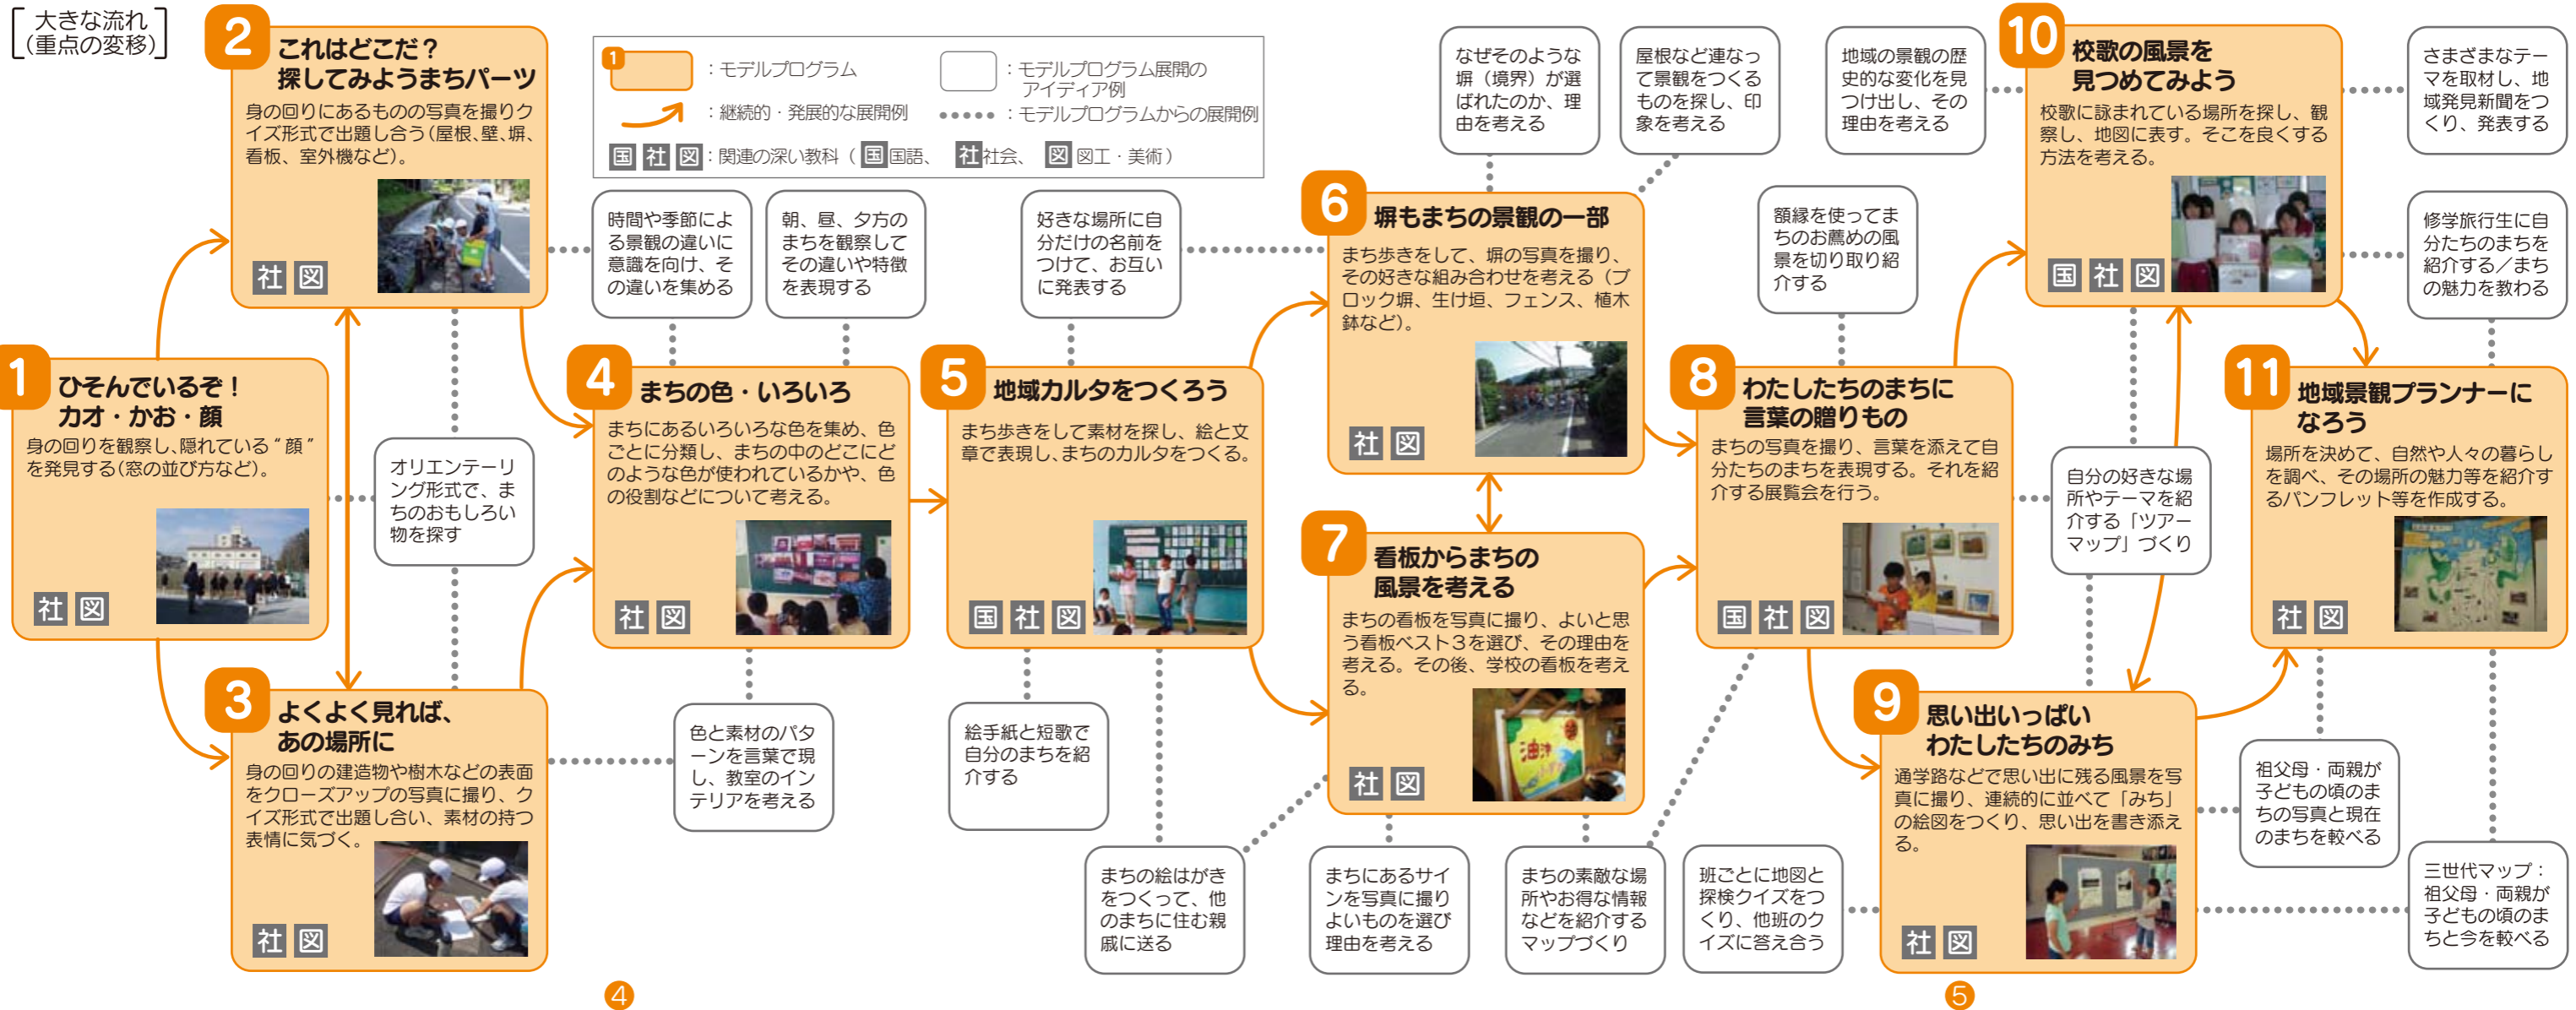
大きな流れ
（重点の変移）

1 ：モデルプログラム
：モデルプログラム展開のアイディア例
：継続的・発展的な展開例
：モデルプログラムからの展開例
国 社 図：関連の深い教科（国国語、社社会、図図工・美術）

1 ひそんでいるぞ！ カオ・かお・顔
身の回りを観察し、隠れている“顔”を発見する（窓の並び方など）。
社 図

2 これはどこだ？ 探してみようまちパーツ
身の回りにあるものの写真を撮りクイズ形式で出題し合う（屋根、壁、塀、看板、室外機など）。
社 図

3 よくよく見れば、あの場所に
身の回りの建造物や樹木などの表面をクローズアップの写真に撮り、クイズ形式で出題し合い、素材の持つ表情に気づく。
社 図

オリエンテーリング形式で、まちのおもしろい物を探す

時間や季節による景観の違いに意識を向け、その違いを集める

朝、昼、夕方のまちを観察してその違いや特徴を表現する

4 まちの色・いろいろ
まちにあるいろいろな色を集め、色ごとに分類し、まちの中のどこにどのような色が使われているかや、色の役割などについて考える。
社 図

色と素材のパターンを言葉で現し、教室のインテリアを考える

好きな場所に自分だけの名前をつけて、お互いに発表する

5 地域カルタをつくろう
まち歩きをして素材を探し、絵と文章で表現し、まちのカルタをつくる。
国 社 図

絵手紙と短歌で自分のまちを紹介する

まちの絵はがきをつくって、他のまちに住む親戚に送る

なぜそのような塀（境界）が選ばれたのか、理由を考える

屋根など連なって景観をつくるものを探し、印象を考える

6 塀もまちの景観の一部
まち歩きをして、塀の写真を撮り、その好きな組み合わせを考える（ブロック塀、生け垣、フェンス、植木鉢など）。
社 図

7 看板からまちの風景を考える
まちの看板を写真に撮り、よいと思う看板ベスト３を選び、その理由を考える。その後、学校の看板を考える。
社 図

まちにあるサインを写真に撮りよいものを選び理由を考える

まちの素敵な場所やお得な情報などを紹介するマップづくり

班ごとに地図と探検クイズをつくり、他班のクイズに答え合う

地域の景観の歴史的な変化を見つけ出し、その理由を考える

額縁を使ってまちのお薦めの風景を切り取り紹介する

8 わたしたちのまちに言葉の贈りもの
まちの写真を撮り、言葉を添えて自分たちのまちを表現する。それを紹介する展覧会を行う。
国 社 図

自分の好きな場所やテーマを紹介する「ツアーマップ」づくり

9 思い出いっぱい わたしたちのみち
通学路などで思い出に残る風景を写真に撮り、連続的に並べて「みち」の絵図をつくり、思い出を書き添える。
社 図

10 校歌の風景を見つめてみよう
校歌に詠まれている場所を探し、観察し、地図に表す。そこを良くする方法を考える。
国 社 図

さまざまなテーマを取材し、地域発見新聞をつくり、発表する

修学旅行生に自分たちのまちを紹介する／まちの魅力を教わる

11 地域景観プランナーになろう
場所を決めて、自然や人々の暮らしを調べ、その場所の魅力等を紹介するパンフレット等を作成する。
社 図

祖父母・両親が子どもの頃のまちの写真と現在のまちを較べる

三世代マップ：祖父母・両親が子どもの頃のまちと今を較べる

4

5